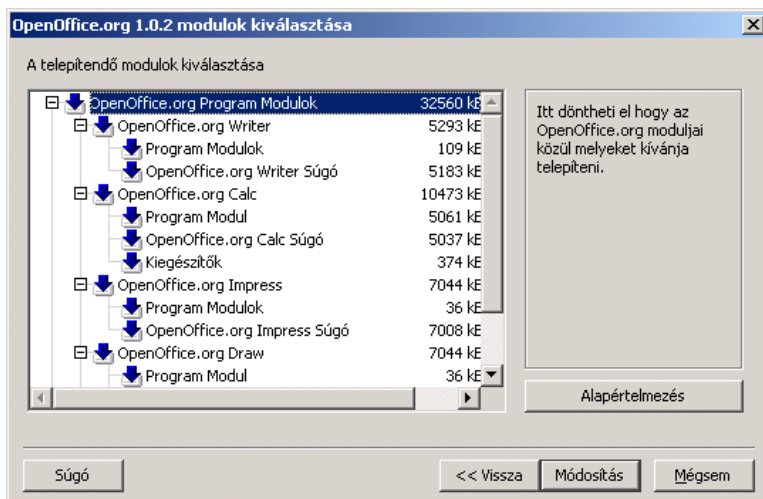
OpenOffice.org 1.0.2 modulok kiválasztása

A telepítendő modulok kiválasztása

| | |
|---|---|
| OpenOffice.org Program Modulok | 32560 kB |
| OpenOffice.org Writer | 5293 kE |
| Program Modulok | 109 kE |
| OpenOffice.org Writer Súgó | 5183 kE |
| OpenOffice.org Calc | 10473 kE |
| Program Modul | 5061 kE |
| OpenOffice.org Calc Súgó | 5037 kE |
| Kiegészítők | 374 kE |
| OpenOffice.org Impress | 7044 kE |
| Program Modulok | 36 kE |
| OpenOffice.org Impress Súgó | 7008 kE |
| OpenOffice.org Draw | 7044 kE |
| Program Modul | 36 kE |

Itt döntheti el hogy az OpenOffice.org moduljai közül melyeket kívánja telepíteni.

Alapértelmezés

Súgó

<< Vissza

Módosítás

Mégsem